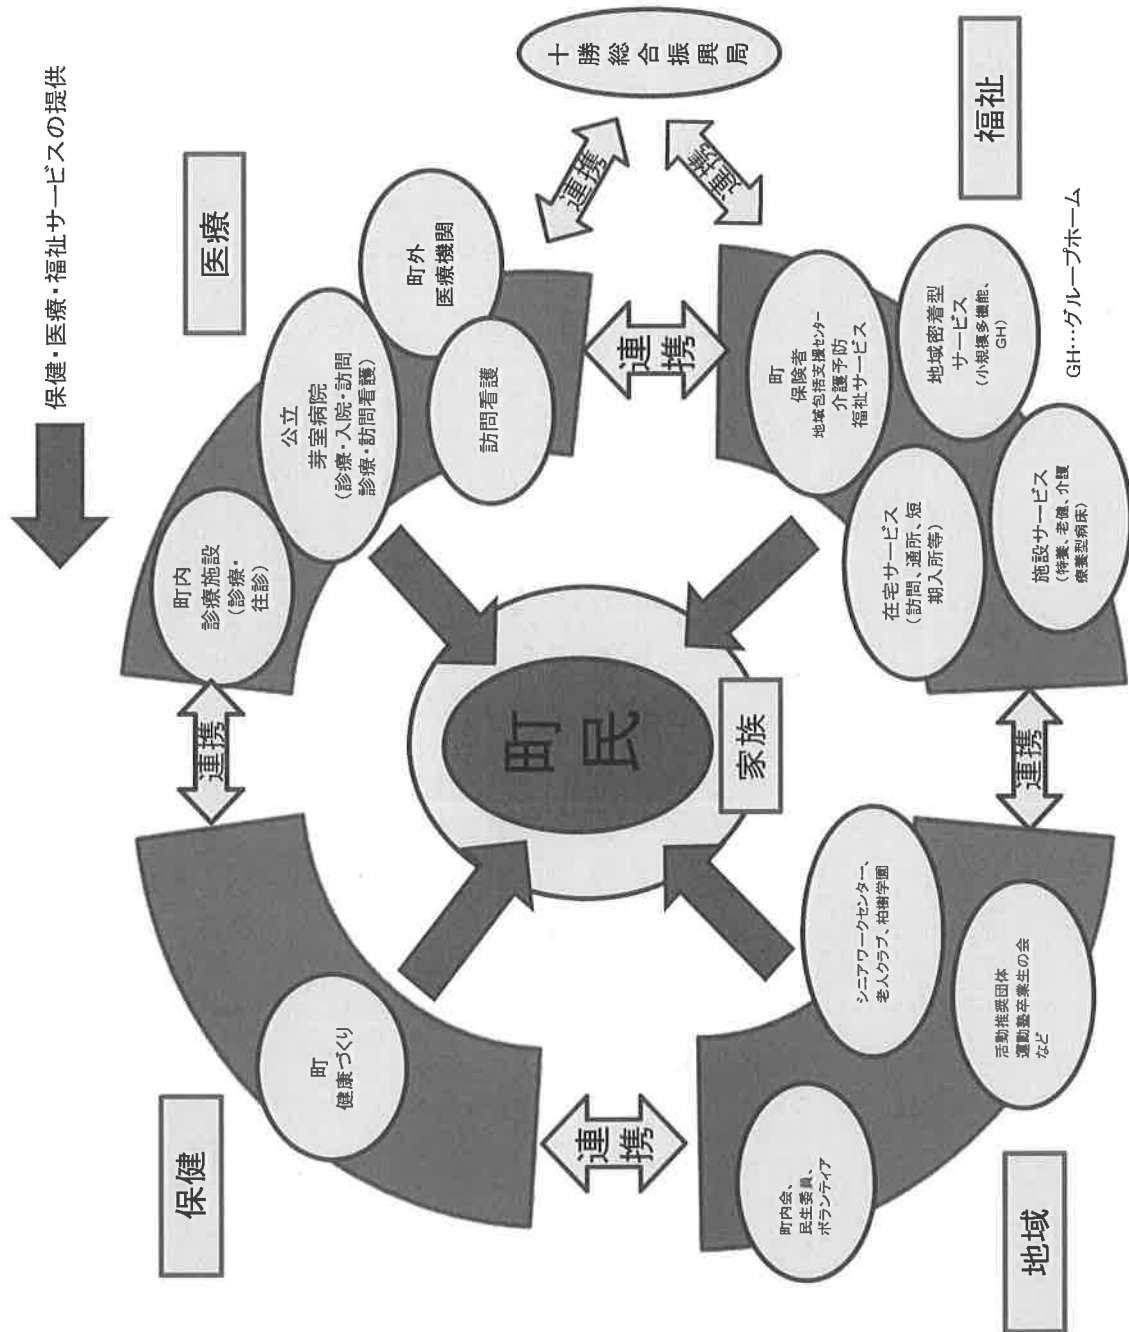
保健・医療・福祉サービスの提供

医療

町内
診療施設
（診療・
往診）

公立
芽室病院
（診療・入院・訪問
診療・訪問看護）

訪問看護

町外
医療機関

連携

連携

十勝総合振興局

連携

福祉

町
保険者
地域包括支援センター
介護予防
福祉サービス

地域密着型
サービス
（小規模多機能、
GH）

在宅サービス
（訪問、通所、短
期入所等）

施設サービス
（特養、老健、介護
療養型病床）

GH…グループホーム

連携

町民

家族

連携

町
健康づくり

保健

連携

シニアワークセンター、
老人クラブ、柏樹学園

活動推奨団体
運動塾卒業生の会
など

町内会、
民生委員、
ボランティア

地域